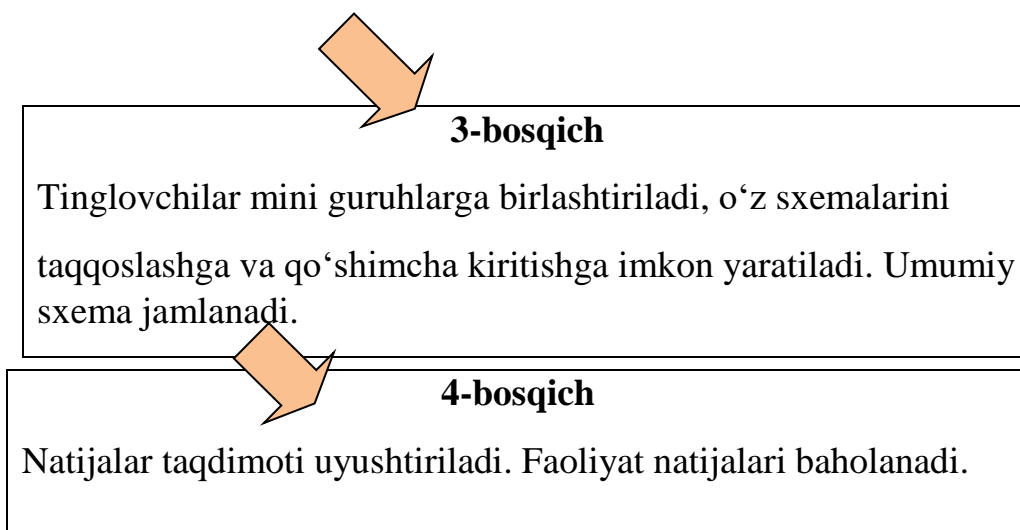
**3-bosqich**

Tinglovchilar mini guruhlarga birlashtiriladi, o‘z sxemalarini taqqoslashga va qo‘shimcha kiritishga imkon yaratiladi. Umumiy sxema jamlanadi.

**4-bosqich**

Natijalar taqdimoti uyushtiriladi. Faoliyat natijalari baholanadi.